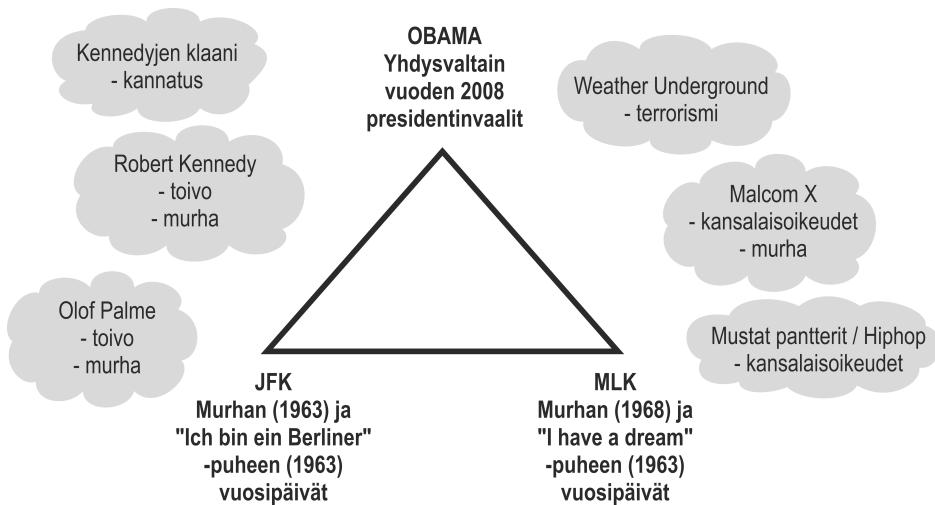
OBAMA
Yhdysvaltain vuoden 2008 presidentinvaalit

Kennedyjen klaani
- kannatus

Robert Kennedy
- toivo
- murha

Olof Palme
- toivo
- murha

Weather Underground
- terrorismi

Malcom X
- kansalaisoikeudet
- murha

Mustat pantterit / Hiphop
- kansalaisoikeudet

JFK
Murhan (1963) ja "Ich bin ein Berliner" -puheen (1963) vuosipäivät

MLK
Murhan (1968) ja "I have a dream" -puheen (1963) vuosipäivät